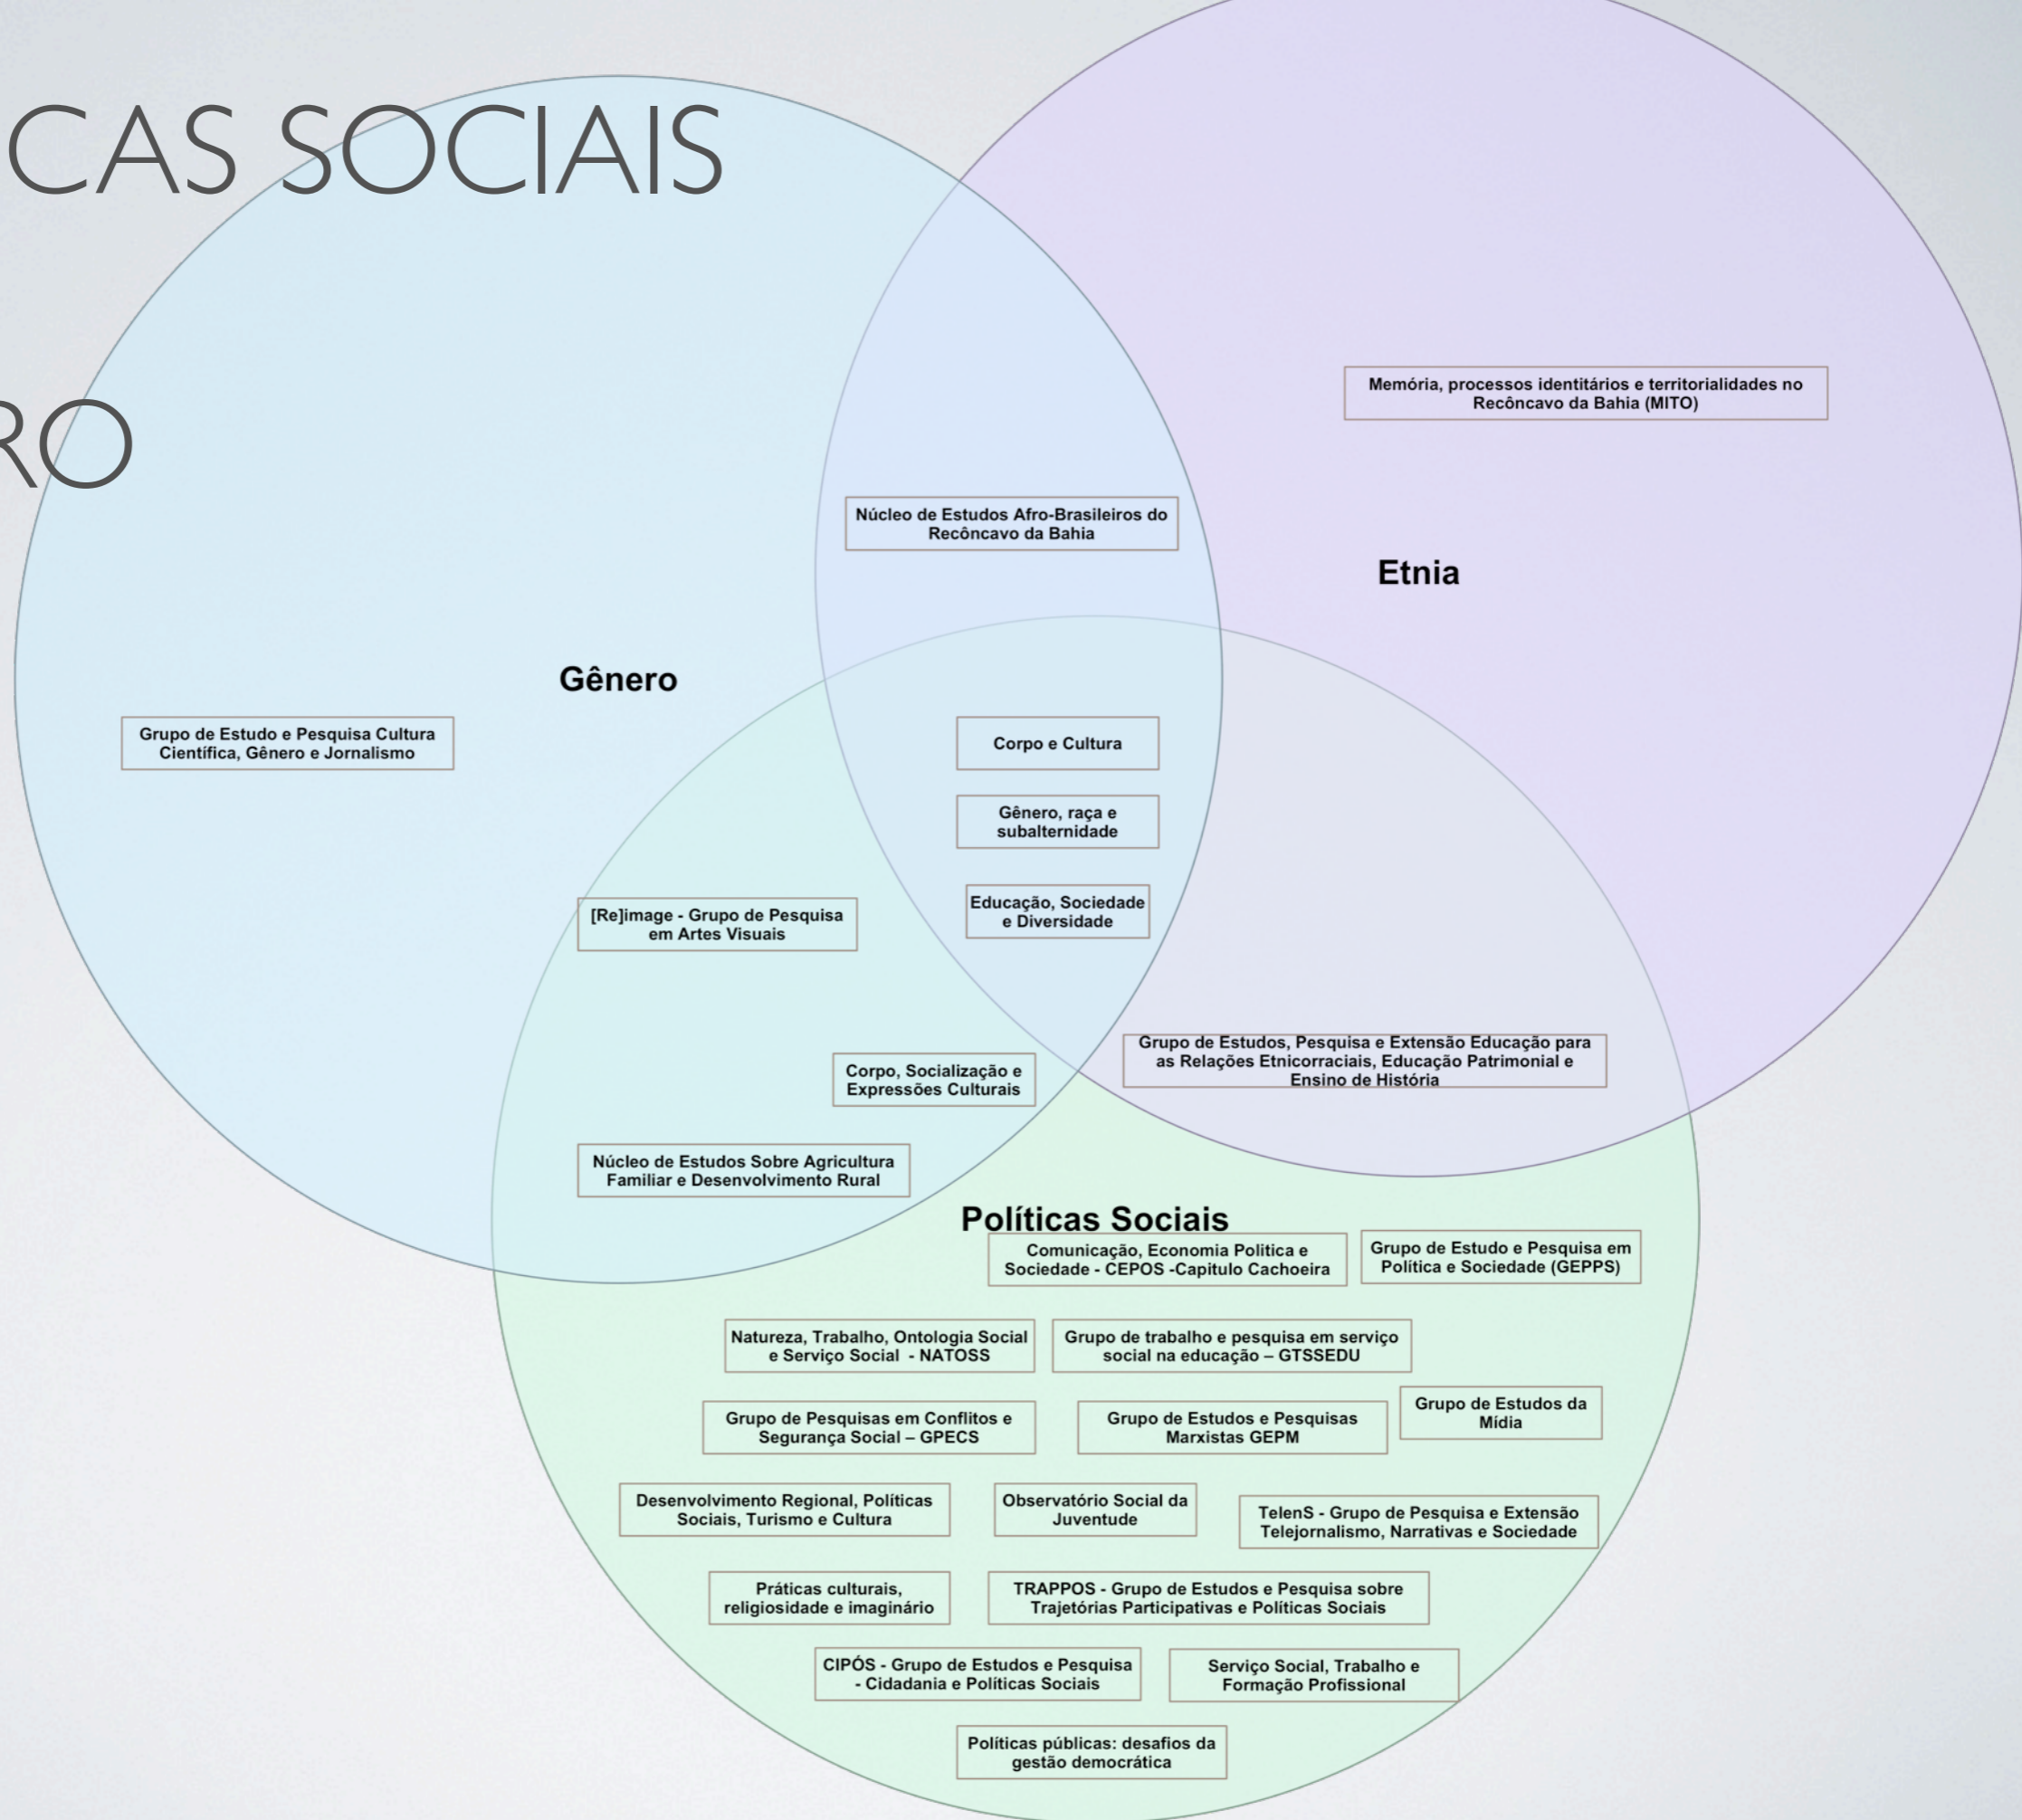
CAS SOCIAIS

RO

Memória, processos identitários e territorialidades no Recôncavo da Bahia (MITO)

Núcleo de Estudos Afro-Brasileiros do Recôncavo da Bahia

Etnia

Gênero

Grupo de Estudo e Pesquisa Cultura Científica, Gênero e Jornalismo

Corpo e Cultura

Gênero, raça e subalternidade

Educação, Sociedade e Diversidade

[Re]image - Grupo de Pesquisa em Artes Visuais

Grupo de Estudos, Pesquisa e Extensão Educação para as Relações Etnicorraciais, Educação Patrimonial e Ensino de História

Corpo, Socialização e Expressões Culturais

Núcleo de Estudos Sobre Agricultura Familiar e Desenvolvimento Rural

Políticas Sociais

Comunicação, Economia Política e Sociedade - CEPOS -Capitulo Cachoeira

Grupo de Estudo e Pesquisa em Política e Sociedade (GEPPS)

Natureza, Trabalho, Ontologia Social e Serviço Social - NATOSS

Grupo de trabalho e pesquisa em serviço social na educação – GTSSEDU

Grupo de Pesquisas em Conflitos e Segurança Social – GPECS

Grupo de Estudos e Pesquisas Marxistas GEPM

Grupo de Estudos da Mídia

Desenvolvimento Regional, Políticas Sociais, Turismo e Cultura

Observatório Social da Juventude

TelenS - Grupo de Pesquisa e Extensão Telejornalismo, Narrativas e Sociedade

Práticas culturais, religiosidade e imaginário

TRAPPOS - Grupo de Estudos e Pesquisa sobre Trajetórias Participativas e Políticas Sociais

CIPÓS - Grupo de Estudos e Pesquisa - Cidadania e Políticas Sociais

Serviço Social, Trabalho e Formação Profissional

Políticas públicas: desafios da gestão democrática